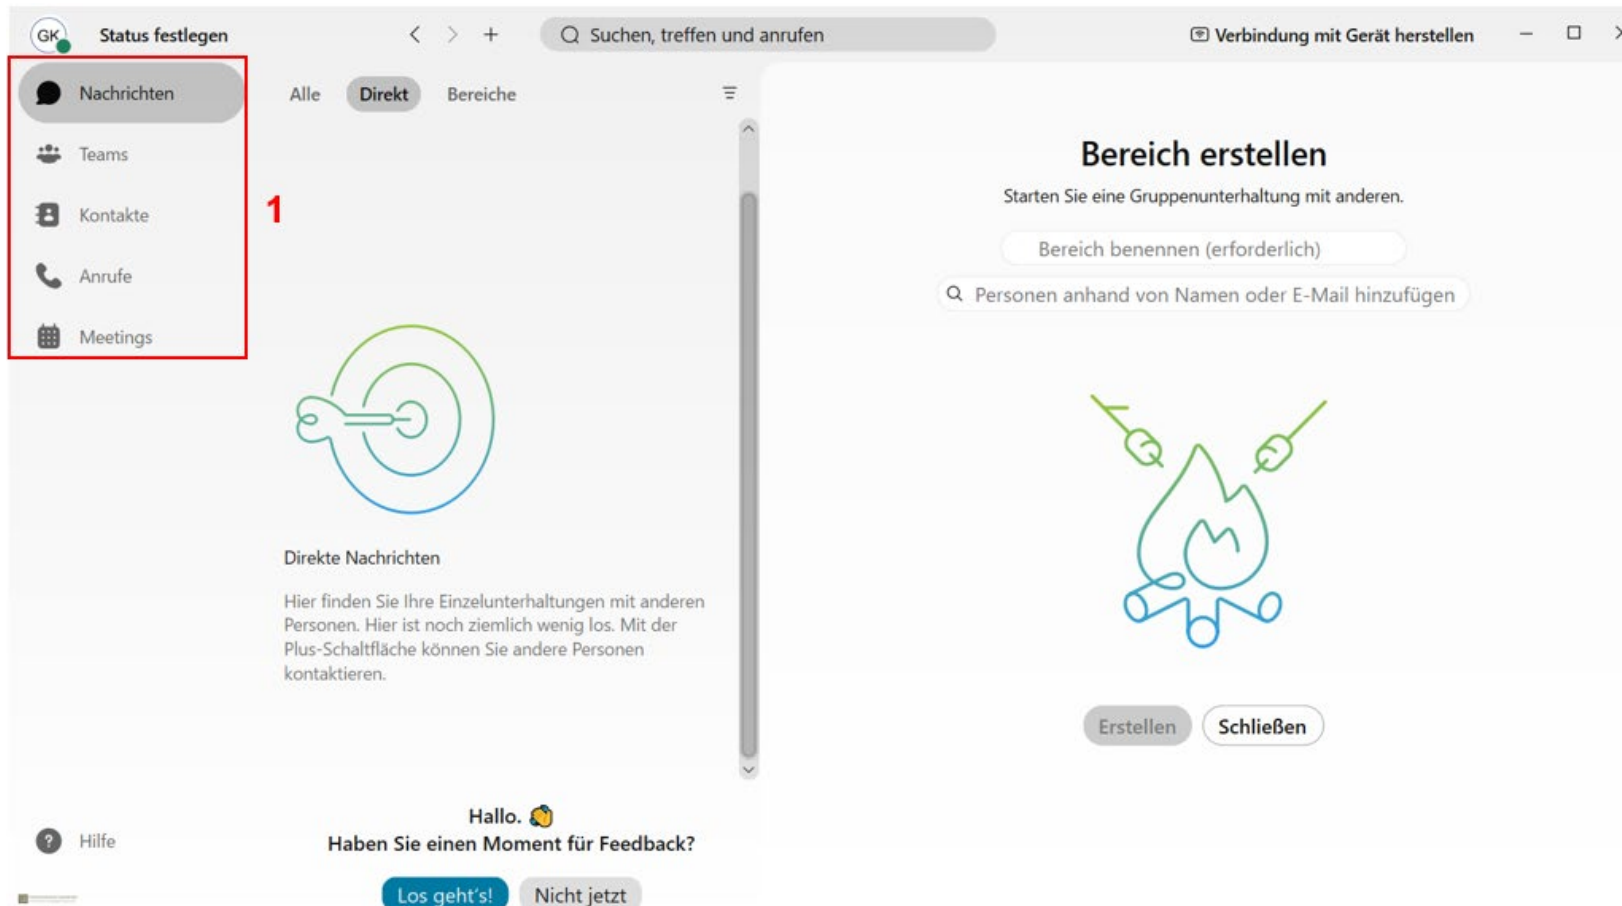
GK Status festlegen

Suchen, treffen und anrufen

Verbindung mit Gerät herstellen

Nachrichten
Teams
Kontakte
Anrufe
Meetings

1

Alle Direkt Bereiche

Direkte Nachrichten

Hier finden Sie Ihre Einzelunterhaltungen mit anderen Personen. Hier ist noch ziemlich wenig los. Mit der Plus-Schaltfläche können Sie andere Personen kontaktieren.

Bereich erstellen

Starten Sie eine Gruppenunterhaltung mit anderen.

Bereich benennen (erforderlich)

Personen anhand von Namen oder E-Mail hinzufügen

Erstellen Schließen

Hilfe

Hallo.
Haben Sie einen Moment für Feedback?

Los geht's! Nicht jetzt